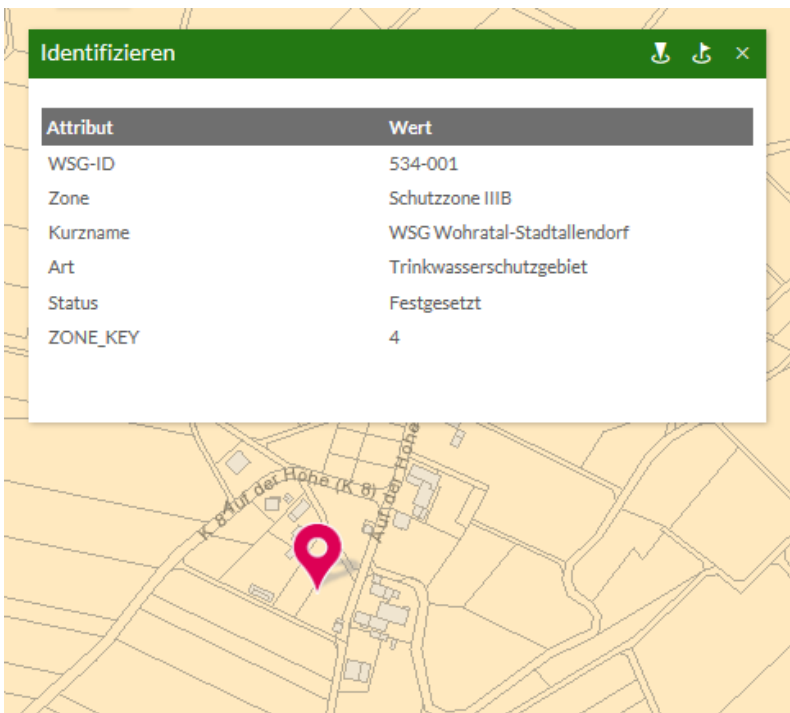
Identifizieren ×

| Attribut | Wert |
|---|---|
| WSG-ID | 534-001 |
| Zone | Schutzzone IIIB |
| Kurzname | WSG Wohratal-Stadtallendorf |
| Art | Trinkwasserschutzgebiet |
| Status | Festgesetzt |
| ZONE_KEY | 4 |

K 8 Auf der Höhe (K 8)

Auf der Höhe